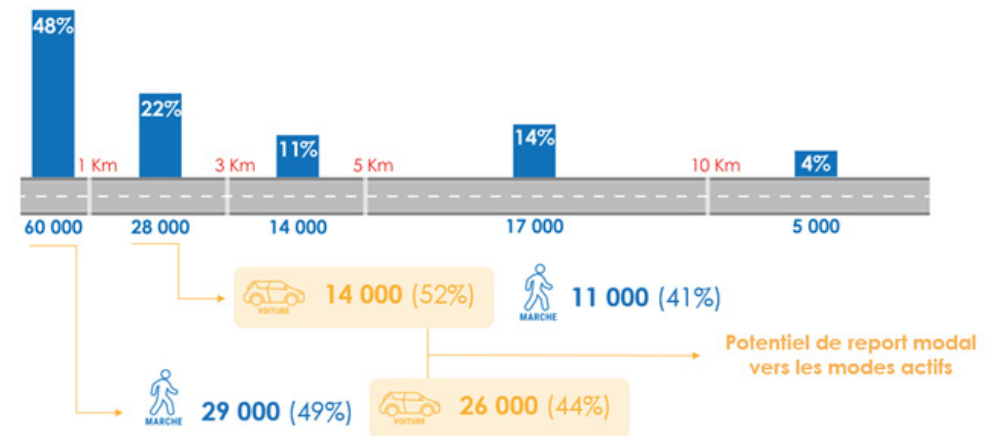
48%

22%

11%

14%

4%

1 Km

3 Km

5 Km

10 Km

60 000

28 000

14 000

17 000

5 000

VOITURE 14 000 (52%)

MARCHE 11 000 (41%)

Potentiel de report modal vers les modes actifs

MARCHE 29 000 (49%)

VOITURE 26 000 (44%)